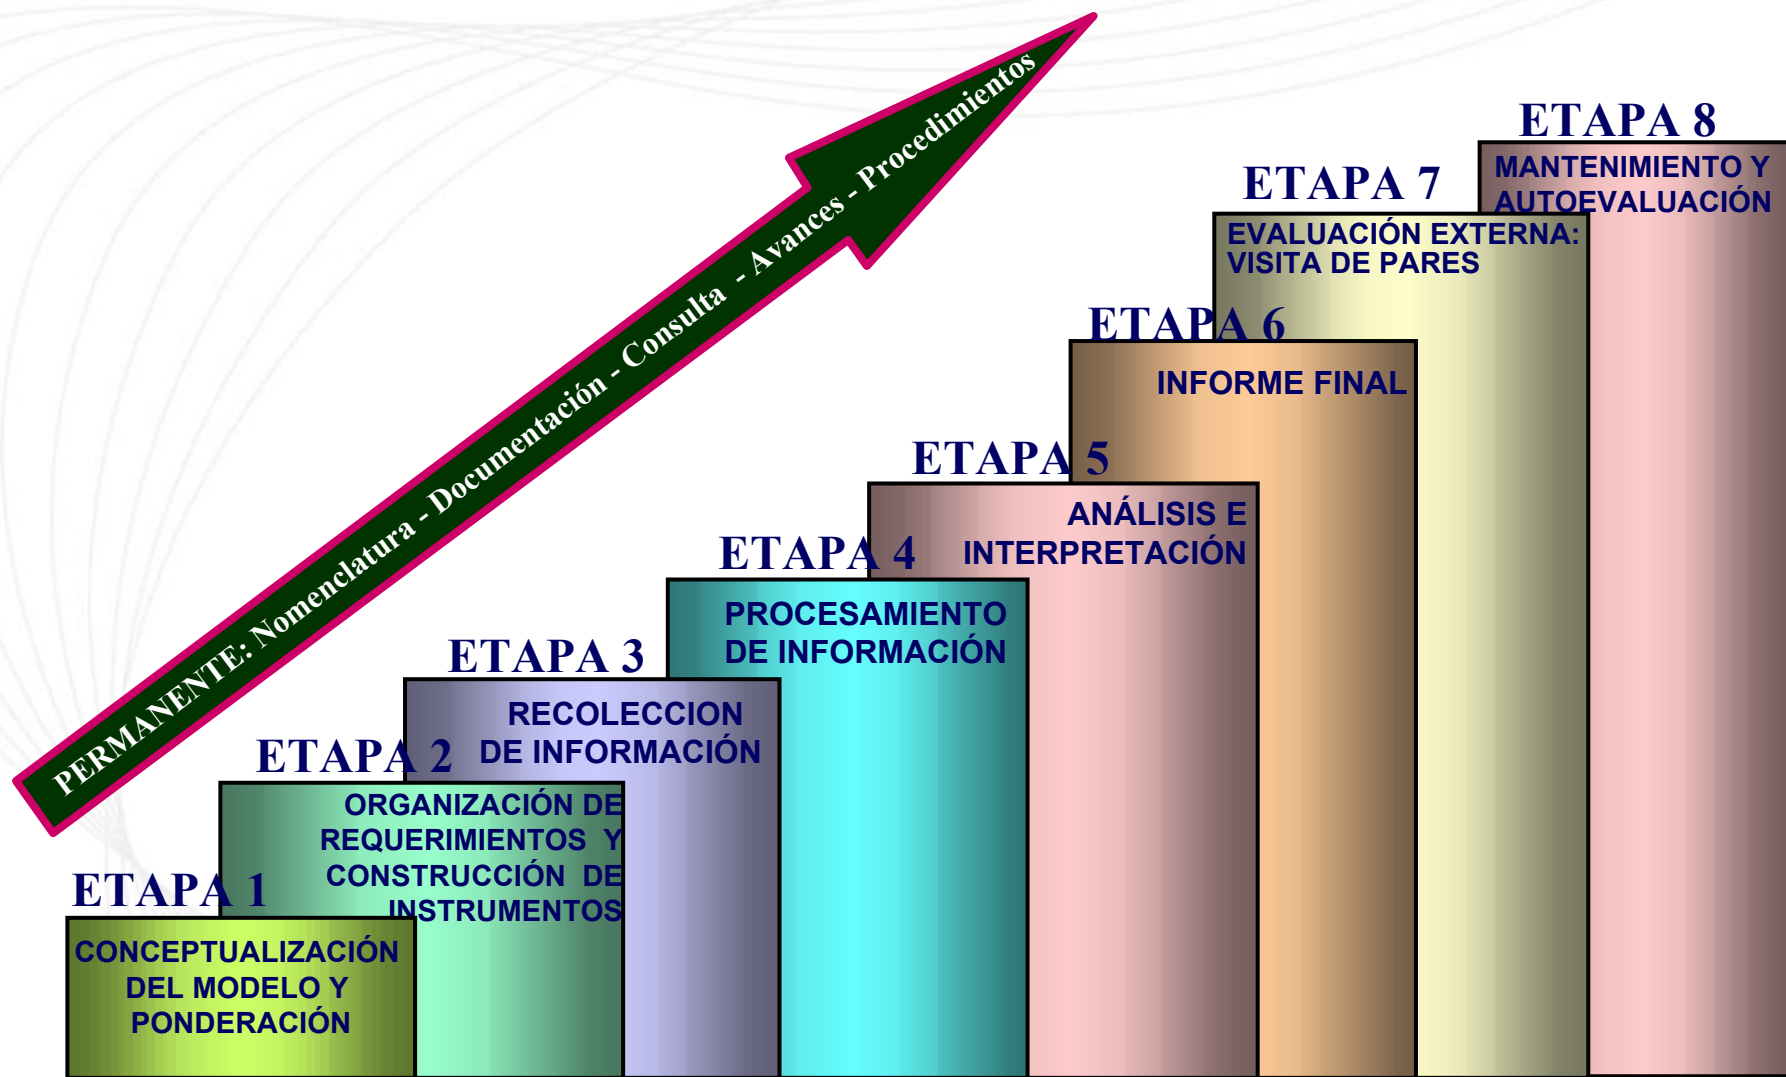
PERMANENTE: Nomenclatura - Documentación - Consulta - Avances - Procedimientos

ETAPA 1
CONCEPTUALIZACIÓN DEL MODELO Y PONDERACIÓN

ETAPA 2
ORGANIZACIÓN DE REQUERIMIENTOS Y CONSTRUCCIÓN DE INSTRUMENTOS

ETAPA 3
RECOLECCION DE INFORMACIÓN

ETAPA 4
PROCESAMIENTO DE INFORMACIÓN

ETAPA 5
ANÁLISIS E INTERPRETACIÓN

ETAPA 6
INFORME FINAL

ETAPA 7
EVALUACIÓN EXTERNA: VISITA DE PARES

ETAPA 8
MANTENIMIENTO Y AUTOEVALUACIÓN